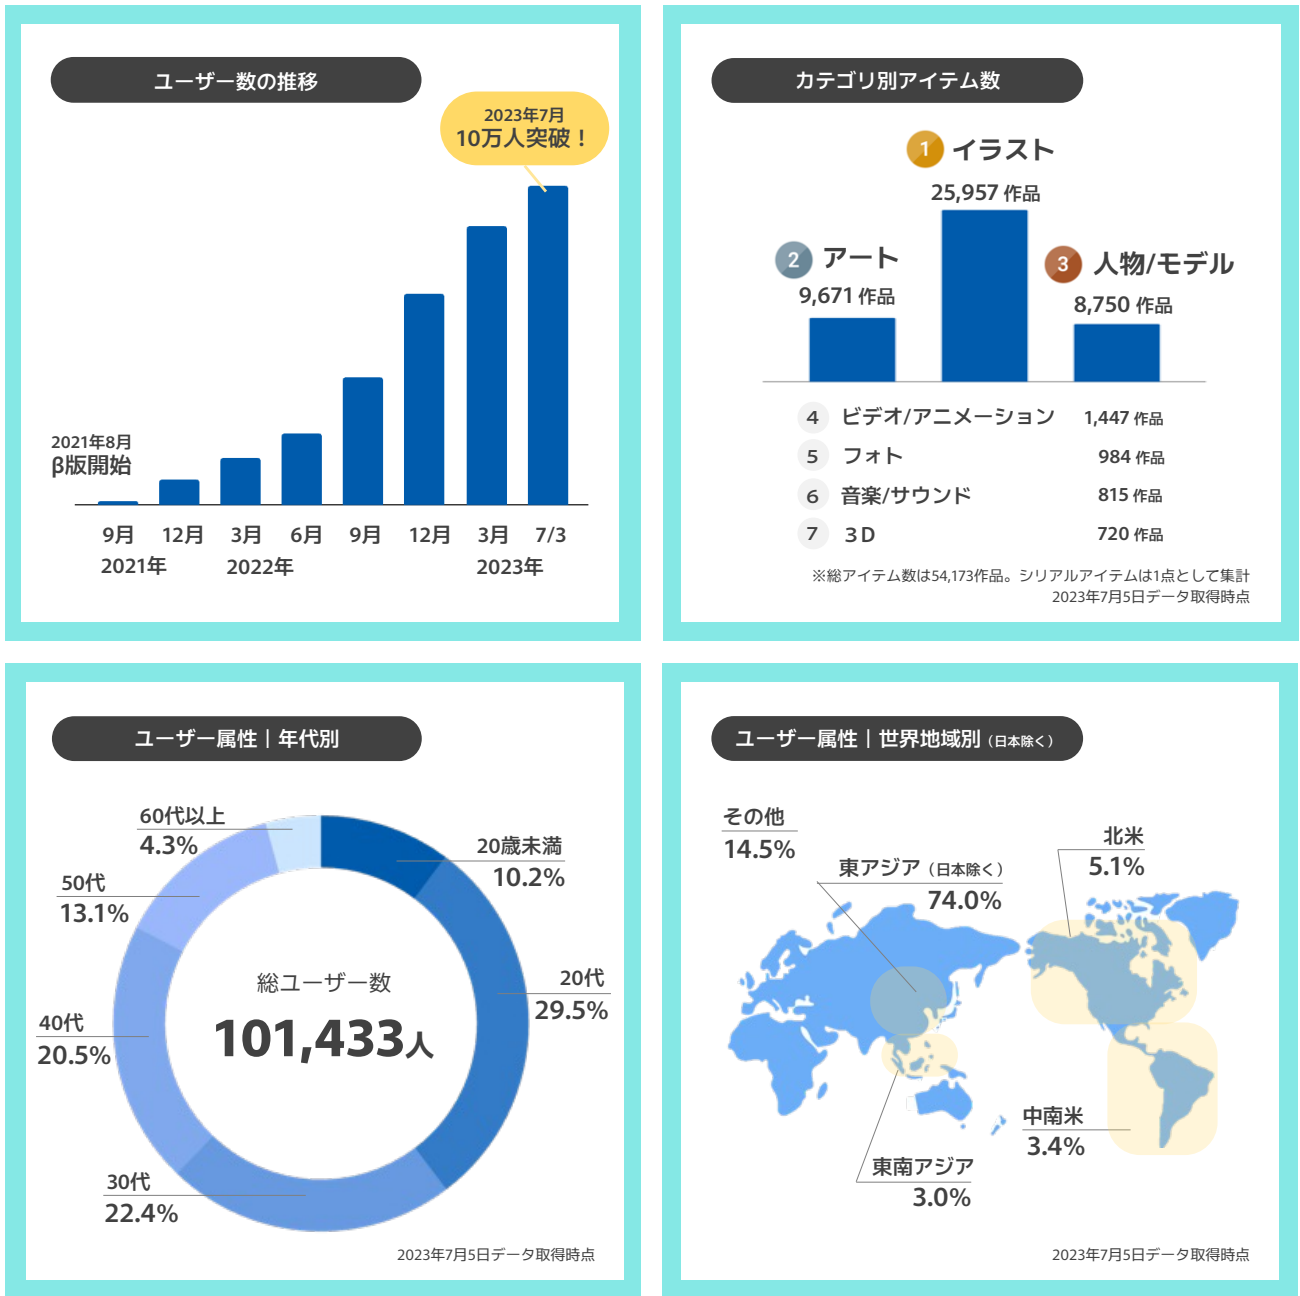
ユーザー数の推移

2023年7月
10万人突破！

2021年8月
β版開始

9月 12月 3月 6月 9月 12月 3月 7/3
2021年 2022年 2023年

カテゴリ別アイテム数

1 イラスト
25,957 作品

2 アート
9,671 作品

3 人物/モデル
8,750 作品

4 ビデオ/アニメーション 1,447 作品
5 フォト 984 作品
6 音楽/サウンド 815 作品
7 3D 720 作品

※総アイテム数は54,173作品。シリアルアイテムは1点として集計
2023年7月5日データ取得時点

ユーザー属性｜年代別

60代以上
4.3%

20歳未満
10.2%

50代
13.1%

20代
29.5%

総ユーザー数
101,433人

40代
20.5%

30代
22.4%

2023年7月5日データ取得時点

ユーザー属性｜世界地域別（日本除く）

その他
14.5%

東アジア（日本除く）
74.0%

北米
5.1%

中南米
3.4%

東南アジア
3.0%

2023年7月5日データ取得時点